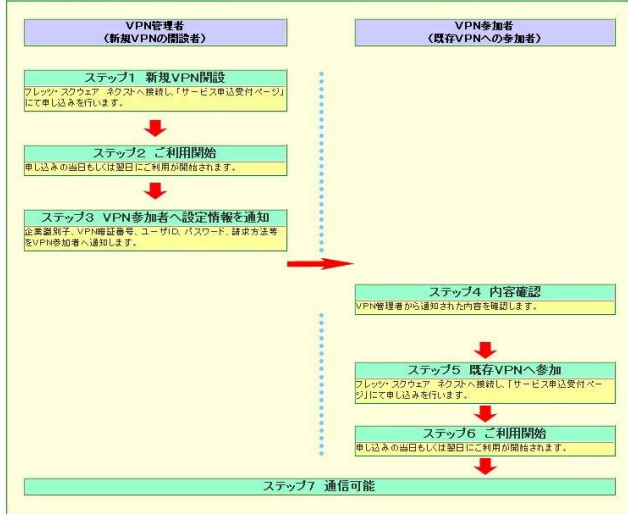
VPN管理者
（新規VPNの開設者）

VPN参加者
（既存VPNへの参加者）

ステップ1　新規VPN開設
フレッツ・スクウェア　ネクストへ接続し、「サービス申込受付ページ」にて申し込みを行います。

ステップ2　ご利用開始
申し込みの当日もしくは翌日にご利用が開始されます。

ステップ3　VPN参加者へ設定情報を通知
企業識別子、VPN暗証番号、ユーザID、パスワード、請求方法等をVPN参加者へ通知します。

ステップ4　内容確認
VPN管理者から通知された内容を確認します。

ステップ5　既存VPNへ参加
フレッツ・スクウェア　ネクストへ接続し、「サービス申込受付ページ」にて申し込みを行います。

ステップ6　ご利用開始
申し込みの当日もしくは翌日にご利用が開始されます。

ステップ7　通信可能